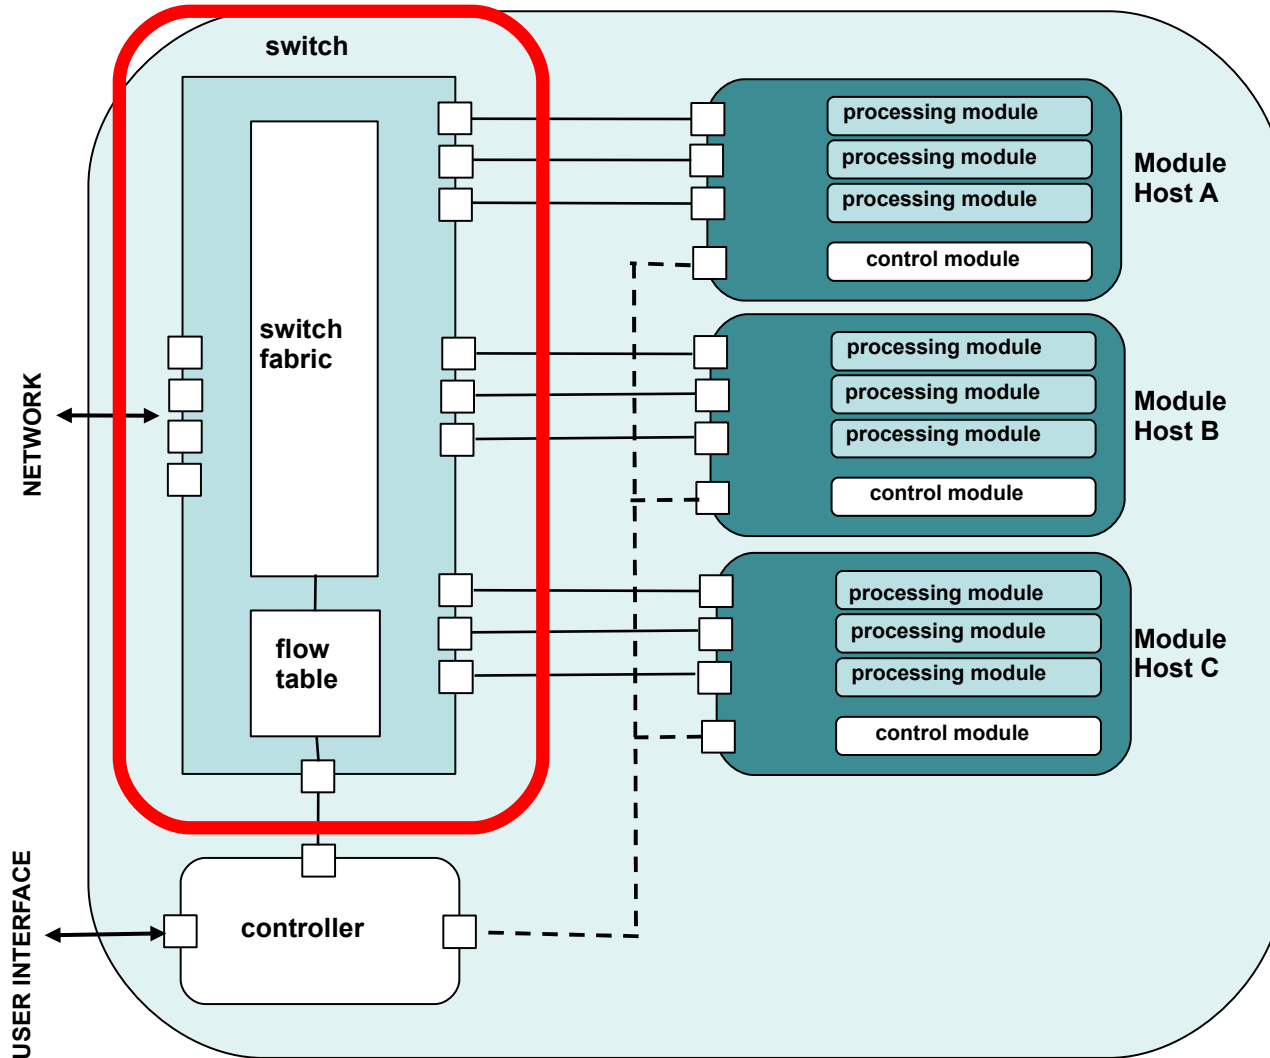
switch

switch fabric

flow table

processing module
processing module
processing module
control module

Module Host A

processing module
processing module
processing module
control module

Module Host B

processing module
processing module
processing module
control module

Module Host C

NETWORK

controller

USER INTERFACE